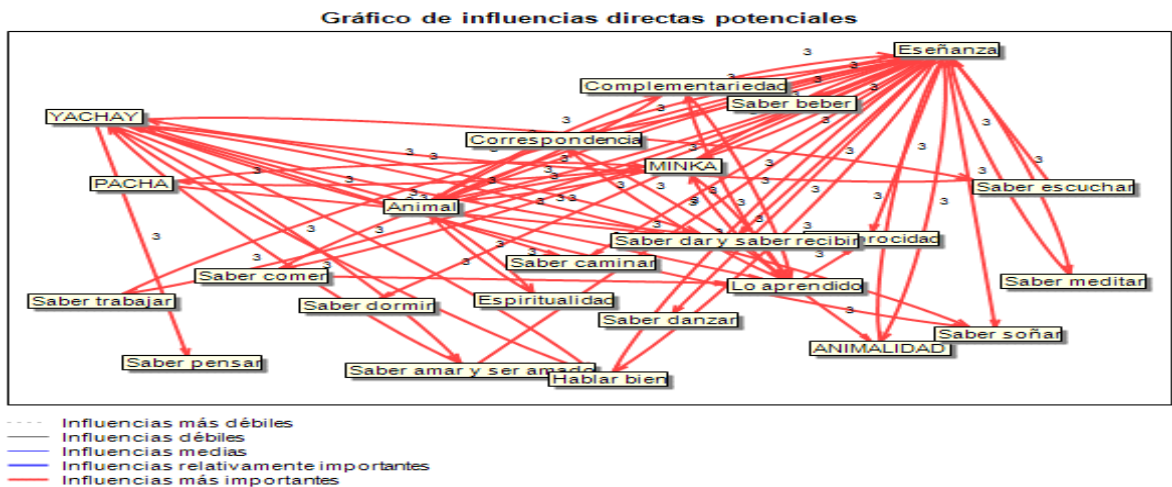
Gráfico de influencias directas potenciales

Eseñanza
Complementariedad
Saber beber
YACHAY
Correspondencia
MINKA
PACHA
Saber escuchar
Animal
Saber dar y saber recibir
rocidad
Saber caminar
Saber comer
Saber meditar
Saber trabajar
Lo aprendido
Saber dormir
Espiritualidad
Saber danzar
Saber soñar
ANIMALIDAD
Saber pensar
Saber amar y ser amado
Hablar bien

3 3 3 3 3 3 3 3 3 3 3 3 3 3 3 3 3 3 3 3 3 3 3 3 3 3 3 3 3 3 3 3 3 3 3 3 3 3 3 3 3 3 3 3

Influencias más débiles
Influencias débiles
Influencias medias
Influencias relativamente importantes
Influencias más importantes